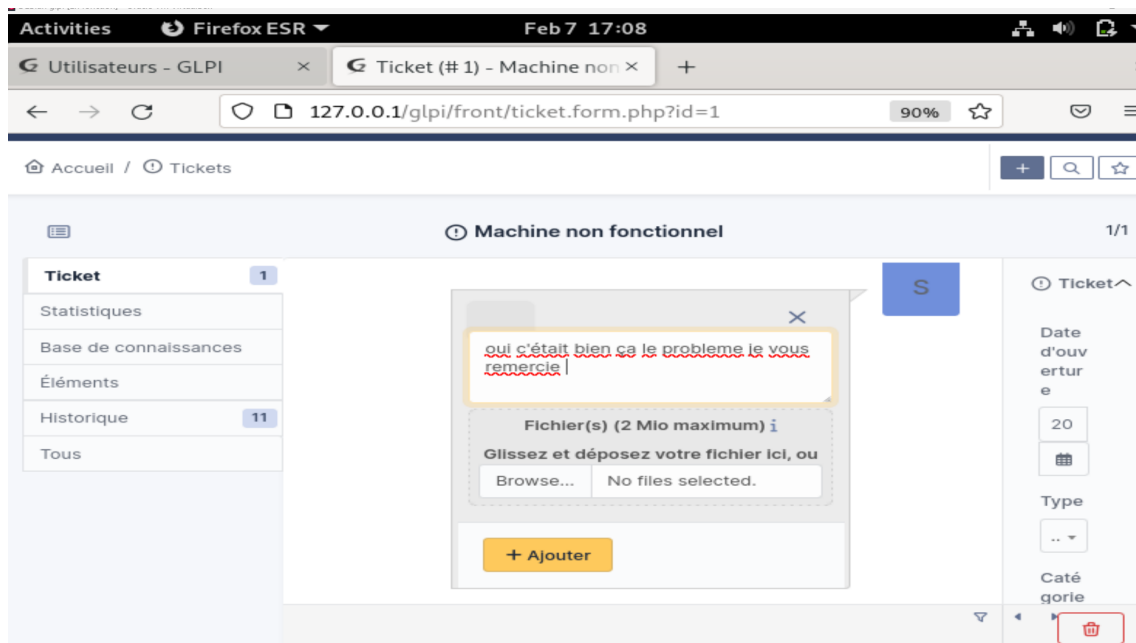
Activities Firefox ESR ▼ Feb 7 17:08

Utilisateurs - GLPI ×

Ticket (# 1) - Machine non ×

+

127.0.0.1/glpi/front/ticket.form.php?id=1 90%

Accueil / Tickets

Machine non fonctionnel

1/1

Ticket 1

Statistiques

Base de connaissances

Éléments

Historique 11

Tous

S

oui c'était bien ca le probleme je vous remercie

Fichier(s) (2 Mio maximum) i

Glissez et déposez votre fichier ici, ou

Browse... No files selected.

+ Ajouter

Ticket

Date d'ouverture

20

Type

..

Catégorie